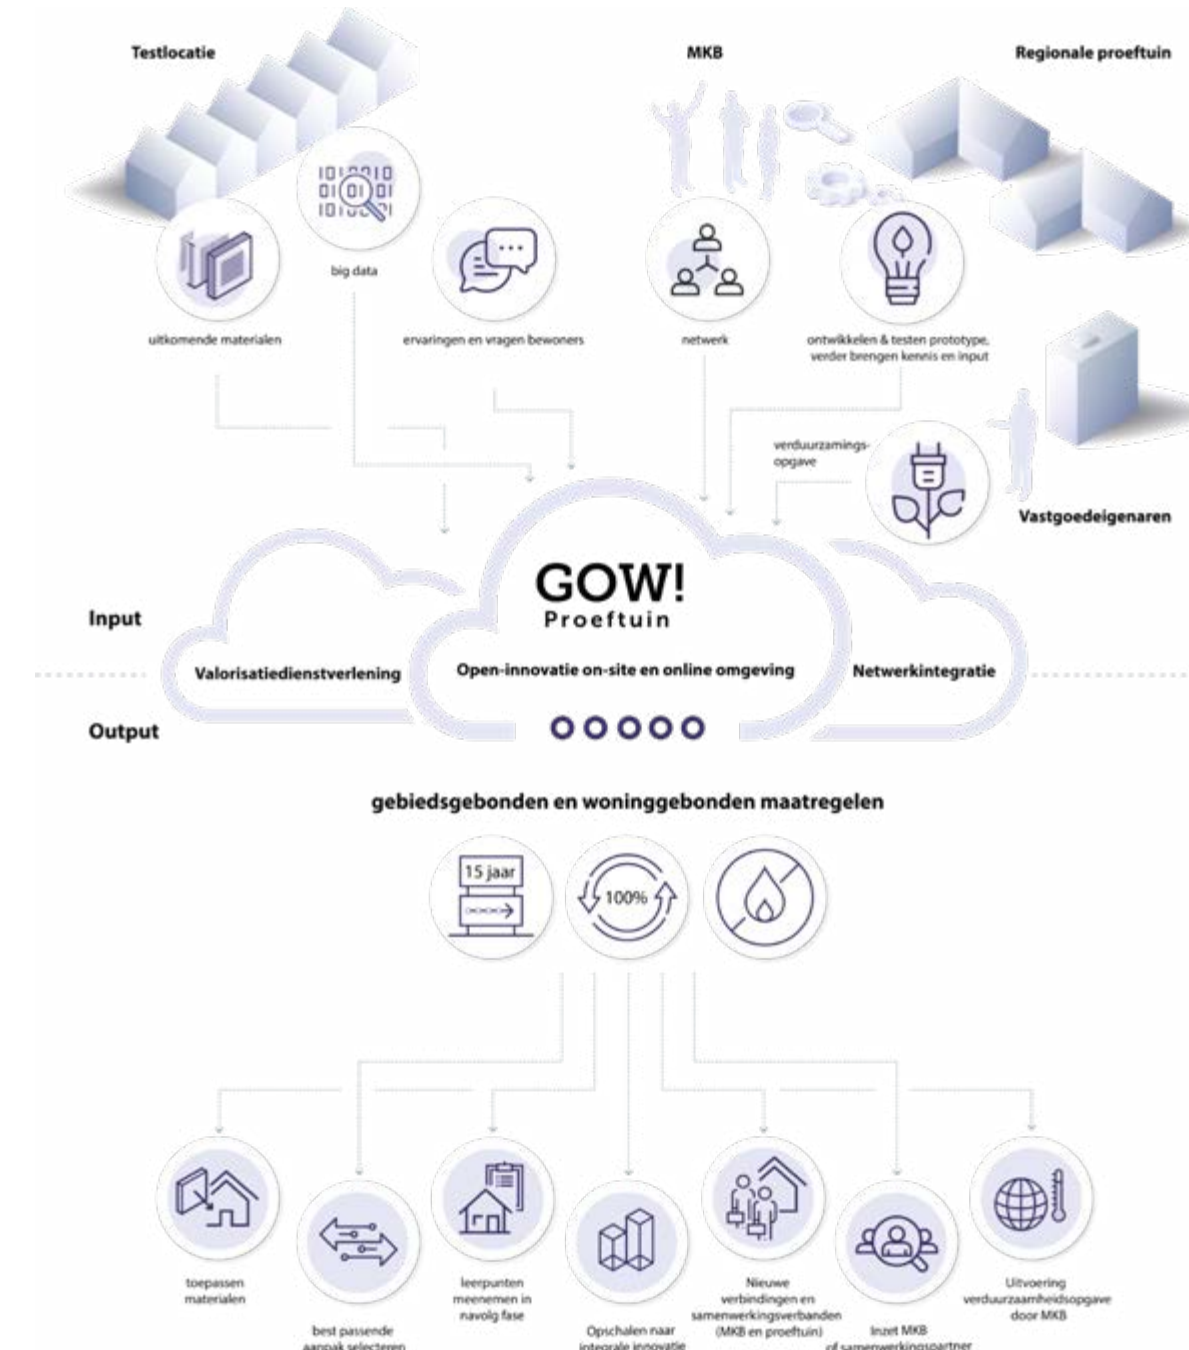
Testlocatie

MKB

Regionale proeftuin

big data

uitkomende materialen

ervaringen en vragen bewoners

netwerk

ontwikkelen & testen prototype, verder brengen kennis en input

verduurzamings-opgave

Vastgoedeigenaren

GOW!
Proeftuin

Input

Valorisatiedienstverlening

Open-innovatie on-site en online omgeving

Netwerkintegratie

Output

gebiedsgebonden en woninggebonden maatregelen

15 jaar

100%

toepassen materialen

best passende aanpak selecteren

leerpunten meenemen in navolg fase

Opschalen naar integrale innovatie

Nieuwe verbindingen en samenwerkingsverbanden (MKB en proeftuin)

Inzet MKB of samenwerkingspartner

Uitvoering verduurzaamheidsopgave door MKB